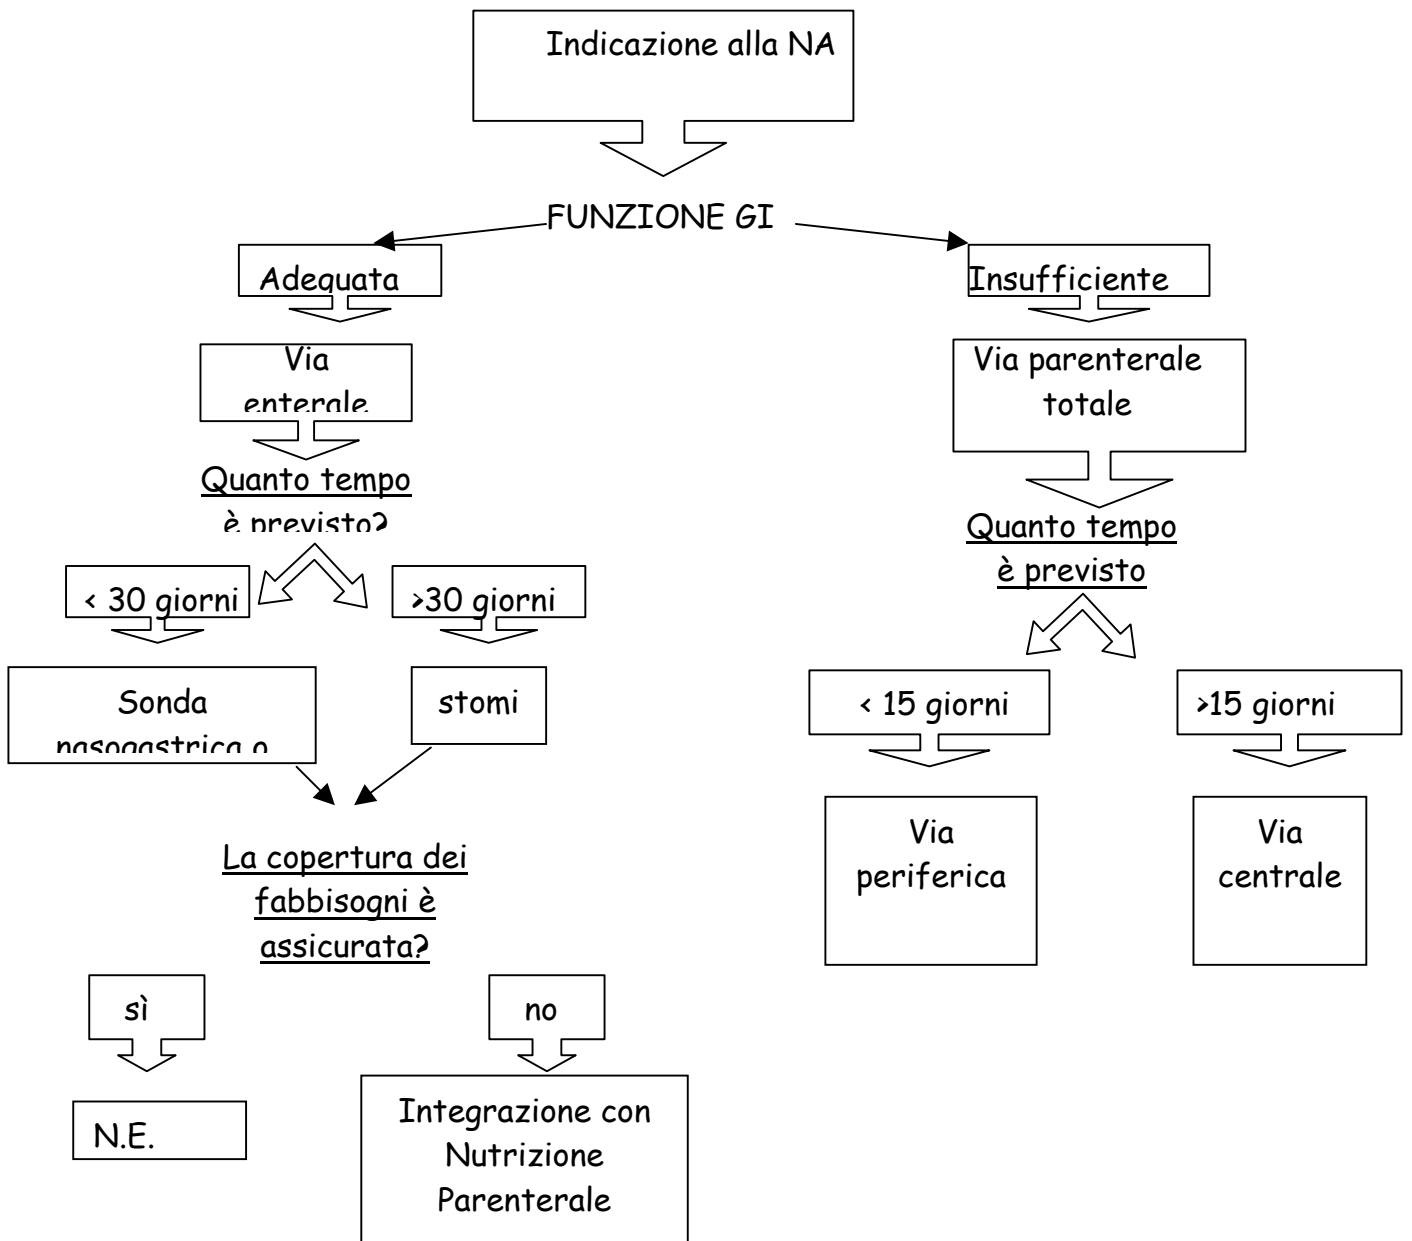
Indicazione alla NA

FUNZIONE GI

Adeguata

Via enterale

Quanto tempo è previsto?

< 30 giorni

>30 giorni

Sonda nasogastrica o

stomi

La copertura dei fabbisogni è assicurata?

sì

N.E.

no

Integrazione con Nutrizione Parenterale

Insufficiente

Via parenterale totale

Quanto tempo è previsto

< 15 giorni

Via periferica

>15 giorni

Via centrale